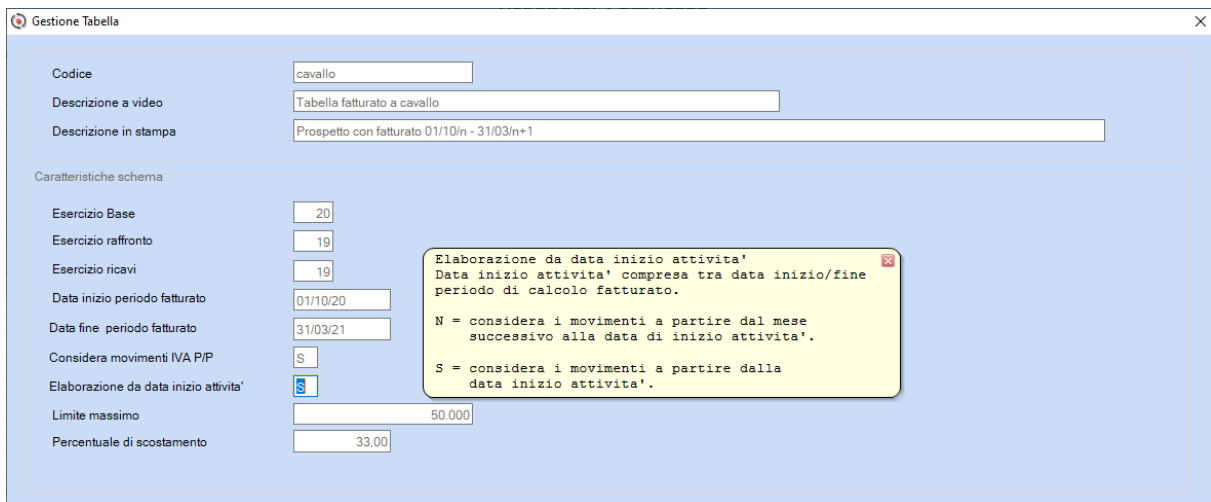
Gestione Tabella

Codice cavallo

Descrizione a video Tabella fatturato a cavallo

Descrizione in stampa Prospetto con fatturato 01/10/n - 31/03/n+1

Caratteristiche schema

Esercizio Base 20

Esercizio raffronto 19

Esercizio ricavi 19

Data inizio periodo fatturato 01/10/20

Data fine periodo fatturato 31/03/21

Considera movimenti IVA P/P S

Elaborazione da data inizio attivita' S

Limite massimo 50.000

Percentuale di scostamento 33,00

Elaborazione da data inizio attivita'
Data inizio attivita' compresa tra data inizio/fine periodo di calcolo fatturato.

N = considera i movimenti a partire dal mese successivo alla data di inizio attivita'.

S = considera i movimenti a partire dalla data inizio attivita'.